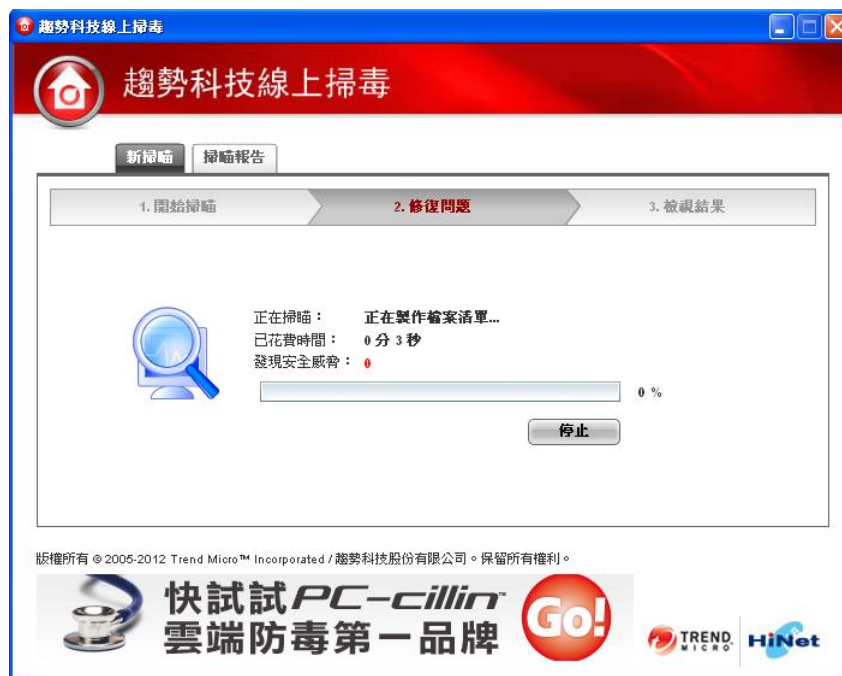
趨勢科技線上掃毒

趨勢科技線上掃毒

新掃瞄 掃瞄報告

1. 開始掃瞄 2. 修復問題 3. 檢視結果

正在掃瞄： 正在製作檔案清單...
已花費時間： 0 分 3 秒
發現安全威脅： 0

0 %

停止

版權所有 © 2005-2012 Trend Micro™ Incorporated / 趨勢科技股份有限公司。保留所有權利。

快試試 PC-cillin
雲端防毒第一品牌
Go!

TREND MICRO

HiNet